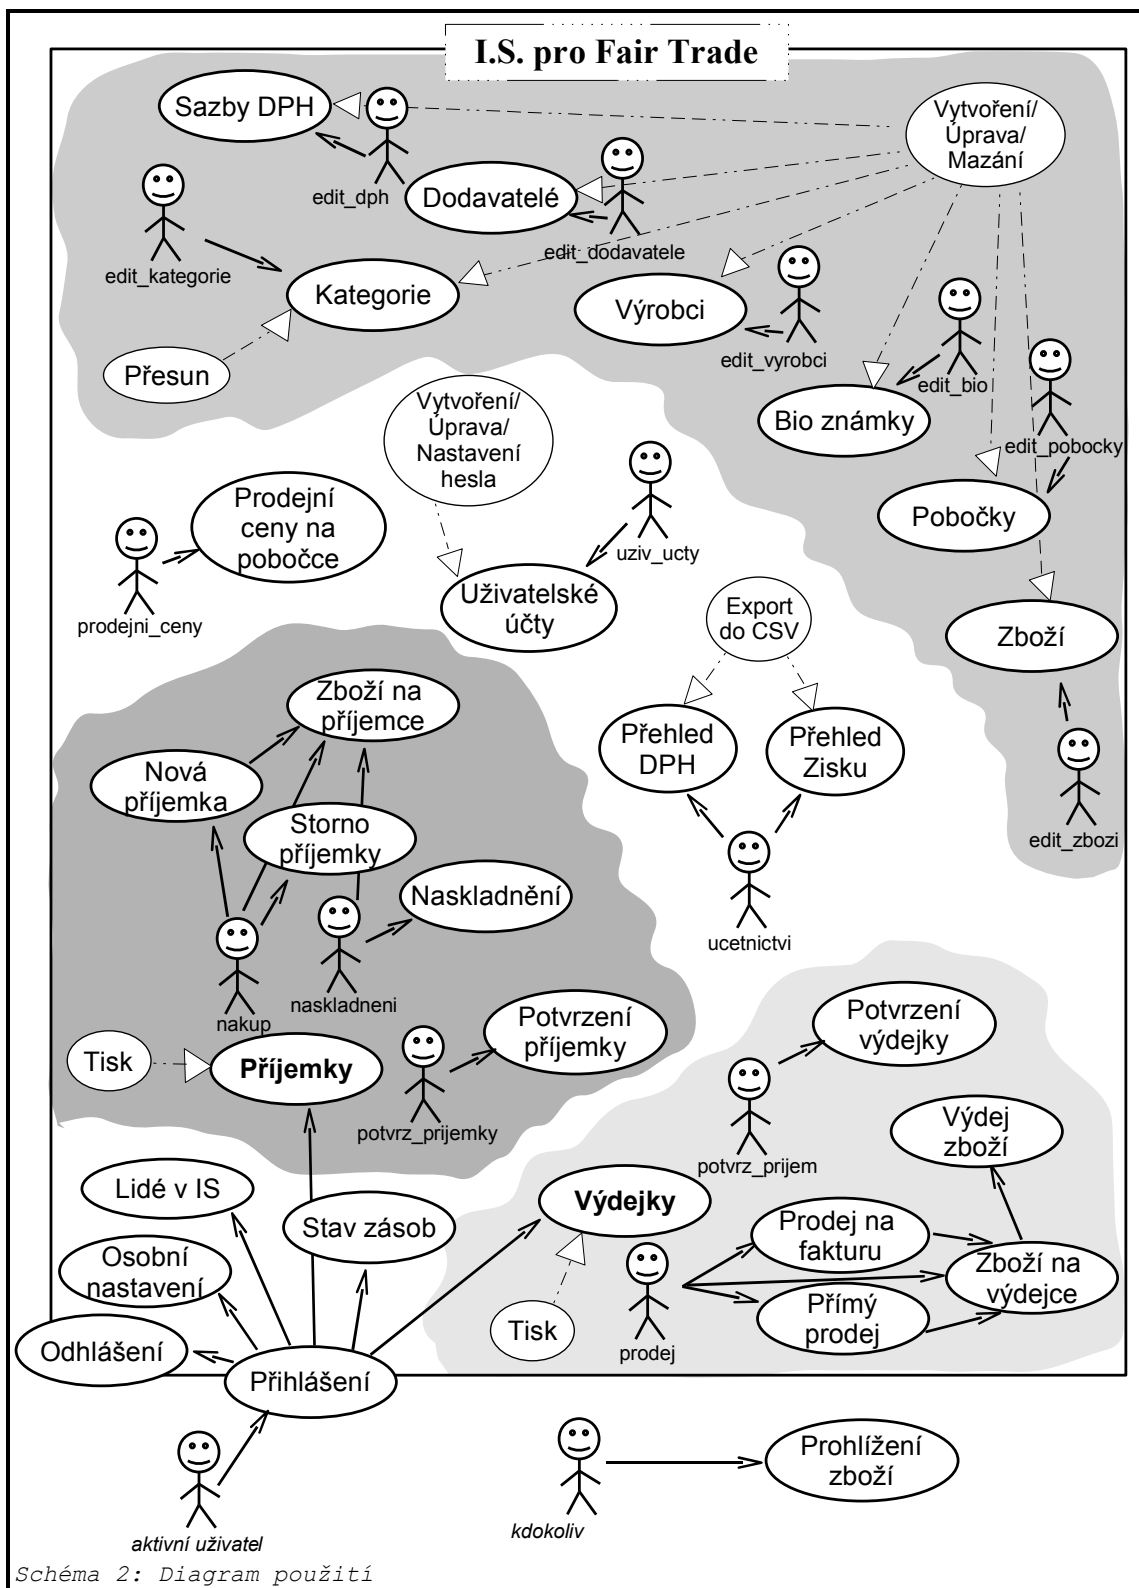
I.S. pro Fair Trade

Sazby DPH

edit_dph

Vytvoření/ Úprava/ Mazání

Dodavatelé

edit_dodavatele

edit_kategorie

Kategorie

Výrobci

edit_vyrobci

Přesun

edit_bio

Bio známky

edit_pobocky

Vytvoření/ Úprava/ Nastavení hesla

uziv_ucty

Prodejní ceny na pobočce

prodejni_ceny

Uživatelské účty

Pobočky

Export do CSV

Zboží

Zboží na příjemce

Nová příjemka

Přehled DPH

Přehled Zisku

Storno příjemky

edit_zbozi

Naskladnění

ucetnictvi

nakup

naskladneni

Potvrzení příjemky

Potvrzení výdejky

Tisk

Příjemky

potvrz_prijemky

Výdej zboží

potvrz_prijem

Lidé v IS

Výdejky

Stav zásob

Prodej na fakturu

Osobní nastavení

Zboží na výdejce

Přímý prodej

Tisk

prodej

Odhlášení

Přihlášení

Prohlížení zboží

aktivní uživatel

kdokoliv

Schéma 2: Diagram použití